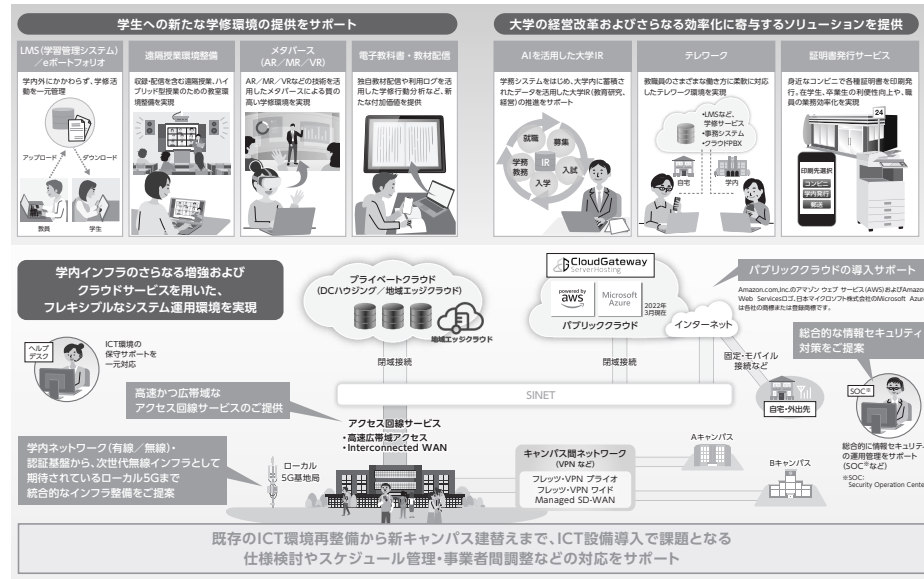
学生への新たな学修環境の提供をサポート

LMS（学習管理システム）／eポートフォリオ

学内外にかかわらず、学修活動を一元管理

アップロード

ダウンロード

教員

学生

遠隔授業環境整備

収録・配信を含む遠隔授業、ハイブリッド型授業のための教室環境整備を実現

メタバース（AR／MR／VR）

AR／MR／VRなどの技術を活用したメタバースによる質の高い学修環境を実現

電子教科書・教材配信

独自教材配信や利用ログを活用した学修行動分析など、新たな付加価値を提供

大学の経営改革およびさらなる効率化に寄与するソリューションを提供

AIを活用した大学IR

学務システムをはじめ、大学内に蓄積されたデータを活用した大学IR（教育研究、経営）の推進をサポート

就職

募集

学務教務

IR

入試

入学

テレワーク

教職員のさまざまな働き方に柔軟に対応したテレワーク環境を実現

•LMSなど、学修サービス
•事務システム
•クラウドPBX

自宅

学内

証明書発行サービス

身近なコンビニで各種証明書を印刷発行。在学生、卒業生の利便性向上や、職員の業務効率化を実現

24

印刷先選択

コンビニ

学内発行

郵送

学内インフラのさらなる増強および
クラウドサービスを用いた、
フレキシブルなシステム運用環境を実現

プライベートクラウド
（DCハウジング／地域エッジクラウド）

地域エッジクラウド

CloudGateway
ServerHosting

powered by aws

Microsoft Azure

2022年3月現在

パブリッククラウド

パブリッククラウドの導入サポート

Amazon.com,Inc.のアマゾン ウェブ サービス(AWS)およびAmazon Web Servicesロゴ,日本マイクロソフト株式会社のMicrosoft Azureは各社の商標または登録商標です。

ヘルプデスク

ICT環境の保守サポートを一元対応

閉域接続

閉域接続

インターネット

固定・モバイル接続など

総合的な情報セキュリティ対策をご提案

SINET

高速かつ広帯域な
アクセス回線サービスのご提供

アクセス回線サービス
•高速広帯域アクセス
•Interconnected WAN

自宅・外出先

SOC※

総合的に情報セキュリティの運用管理をサポート（SOC※など）

※SOC：Security Operation Center

学内ネットワーク（有線／無線）・認証基盤から、次世代無線インフラとして期待されているローカル5Gまで統合的なインフラ整備をご提案

ローカル5G基地局

キャンパス間ネットワーク（VPN など）

フレッツ・VPN プライオ
フレッツ・VPN ワイド
Managed SD-WAN

Aキャンパス

Bキャンパス

既存のICT環境再整備から新キャンパス建替えまで、ICT設備導入で課題となる
仕様検討やスケジュール管理・事業者間調整などの対応をサポート